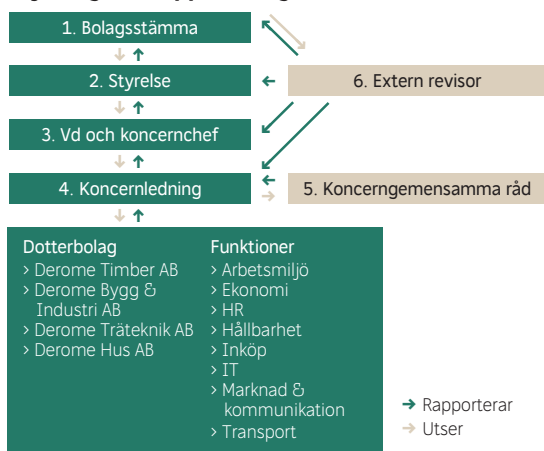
1. Bolagsstämma

2. Styrelse

6. Extern revisor

3. Vd och koncernchef

4. Koncernledning

5. Koncerngemensamma råd

Dotterbolag
› Derome Timber AB
› Derome Bygg & Industri AB
› Derome Träteknik AB
› Derome Hus AB

Funktioner
› Arbetsmiljö
› Ekonomi
› HR
› Hållbarhet
› Inköp
› IT
› Marknad & kommunikation
› Transport

Rapporterar
Utser